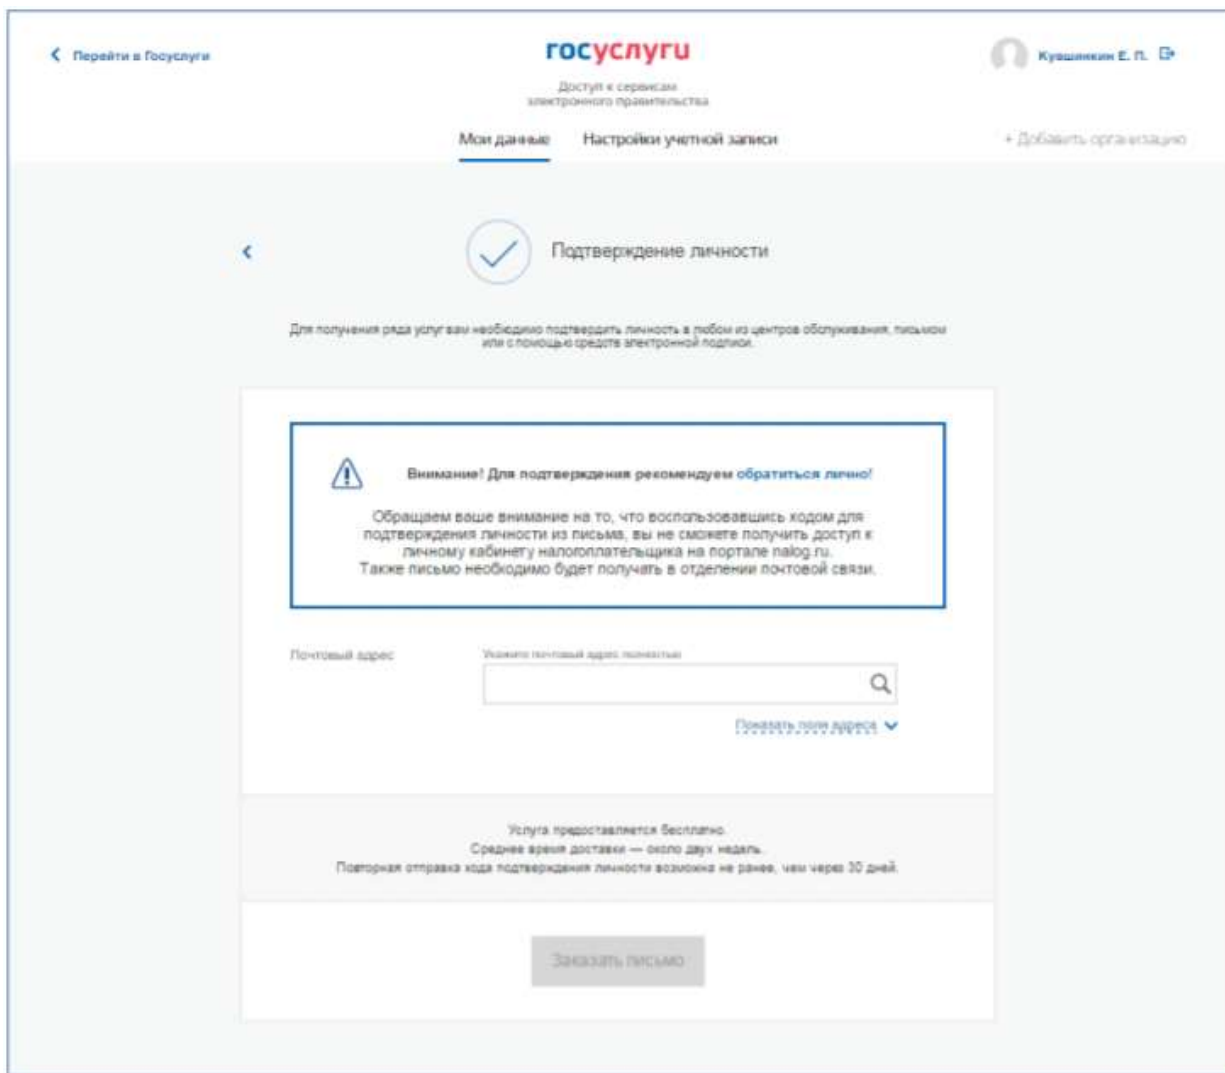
Перейти в Госуслуги

госуслуги

Доступ к сервисам электронного правительства

Кувшинкин Е. П.

Мои данные

Настройки учетной записи

+ Добавить организацию

Подтверждение личности

Для получения ряда услуг вам необходимо подтвердить личность в любом из центров обслуживания, письмом или с помощью средств электронной подписи.

Внимание! Для подтверждения рекомендуем обратиться лично!

Обращаем ваше внимание на то, что воспользовавшись кодом для подтверждения личности из письма, вы не сможете получить доступ к личному кабинету налогоплательщика на портале nalog.ru.
Также письмо необходимо будет получать в отделении почтовой связи.

Почтовый адрес

Укажите почтовый адрес полностью

Показать поля адреса

Услуга предоставляется бесплатно.
Среднее время доставки — около двух недель.
Повторная отправка кода подтверждения личности возможна не ранее, чем через 30 дней.

Заказать письмо